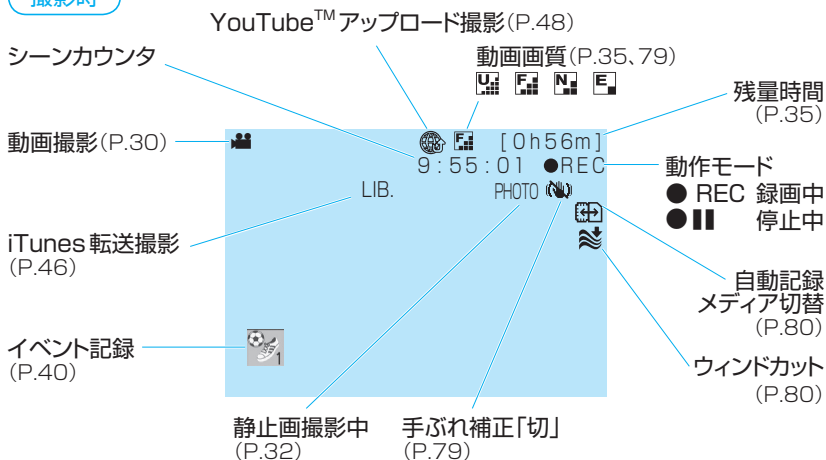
撮影時

YouTube™ アップロード撮影(P.48)

シーンカウンタ

動画画質(P.35、79)

U F N E

残量時間
(P.35)

動画撮影(P.30)

[0h56m]

9:55:01 ●REC

動作モード
● REC 録画中
●❚❚ 停止中

LIB.

PHOTO

iTunes 転送撮影
(P.46)

自動記録
メディア切替
(P.80)

ウィンドカット
(P.80)

イベント記録
(P.40)

1

静止画撮影中
(P.32)

手ぶれ補正「切」
(P.79)